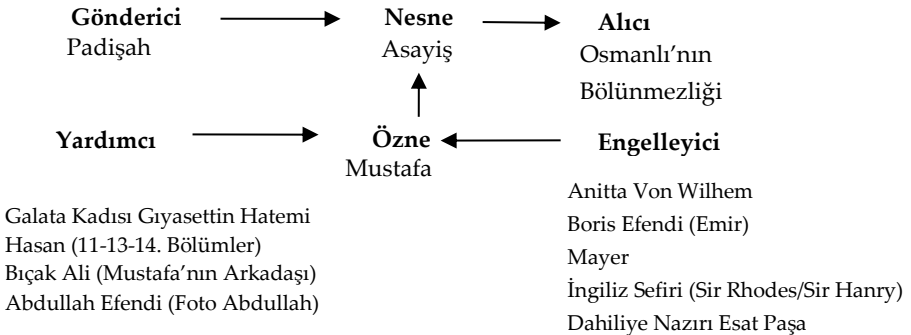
Gönderici
Padişah

Nesne
Asayiş

Alıcı
Osmanlı'nın Bölünmezliği

Yardımcı

Özne
Mustafa

Engelleyici

Galata Kadısı Gıyasettin Hatemi
Hasan (11-13-14. Bölümler)
Bıçak Ali (Mustafa'nın Arkadaşı)
Abdullah Efendi (Foto Abdullah)

Anitta Von Wilhem
Boris Efendi (Emir)
Mayer
İngiliz Sefiri (Sir Rhodes/Sir Hanry)
Dahiliye Nazırı Esat Paşa